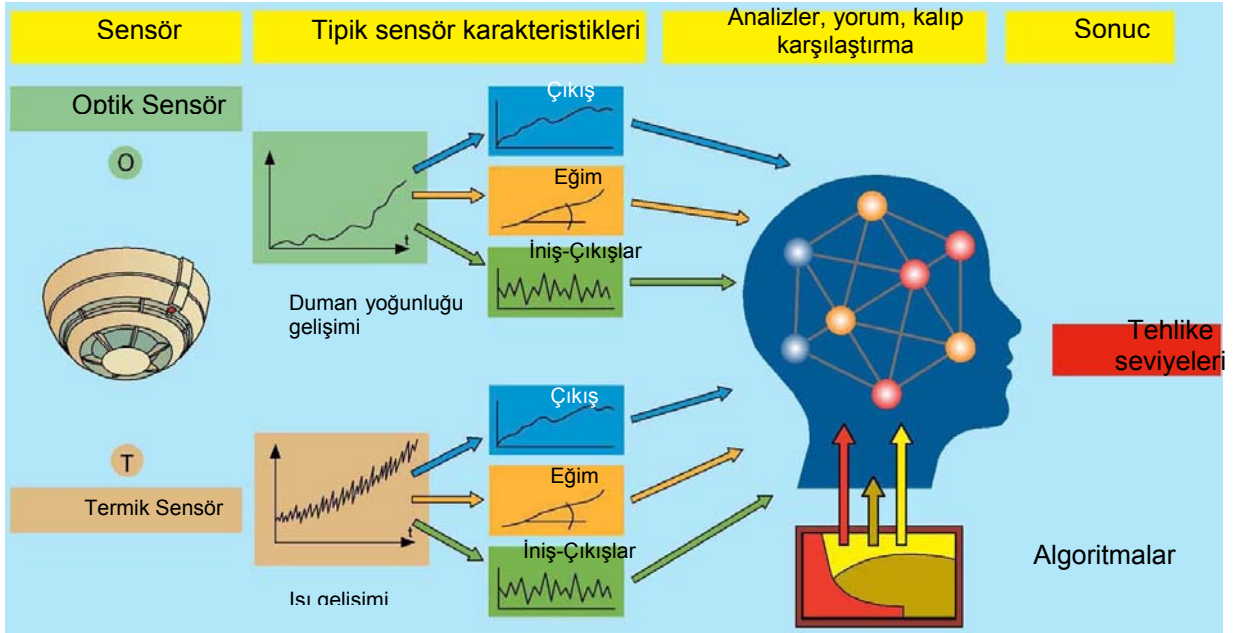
Sensör

Tipik sensör karakteristikleri

Analizler, yorum, kalıp karşılaştırma

Sonuc

Optik Sensör

O

t

Duman yoğunluğu gelişimi

Çıkış

Eğim

İniş-Çıkışlar

Tehlike seviyeleri

T

Termik Sensör

t

Isı gelişimi

Çıkış

Eğim

İniş-Çıkışlar

Algoritmalar